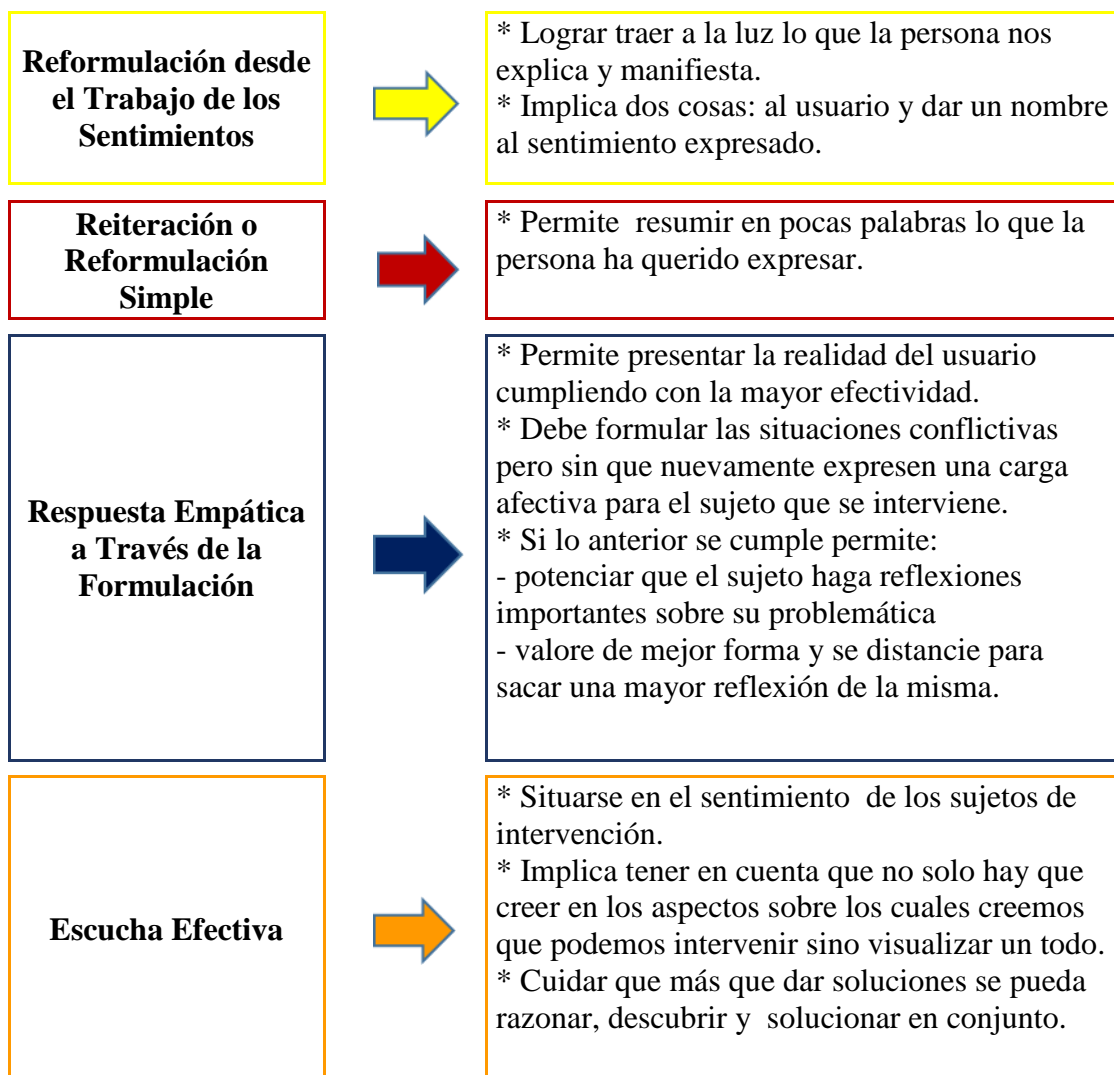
Reformulación desde el Trabajo de los Sentimientos

* Lograr traer a la luz lo que la persona nos explica y manifiesta.
* Implica dos cosas: al usuario y dar un nombre al sentimiento expresado.

Reiteración o Reformulación Simple

* Permite resumir en pocas palabras lo que la persona ha querido expresar.

Respuesta Empática a Través de la Formulación

* Permite presentar la realidad del usuario cumpliendo con la mayor efectividad.
* Debe formular las situaciones conflictivas pero sin que nuevamente expresen una carga afectiva para el sujeto que se interviene.
* Si lo anterior se cumple permite:
- potenciar que el sujeto haga reflexiones importantes sobre su problemática
- valore de mejor forma y se distancie para sacar una mayor reflexión de la misma.

Escucha Efectiva

* Situarse en el sentimiento de los sujetos de intervención.
* Implica tener en cuenta que no solo hay que creer en los aspectos sobre los cuales creemos que podemos intervenir sino visualizar un todo.
* Cuidar que más que dar soluciones se pueda razonar, descubrir y solucionar en conjunto.